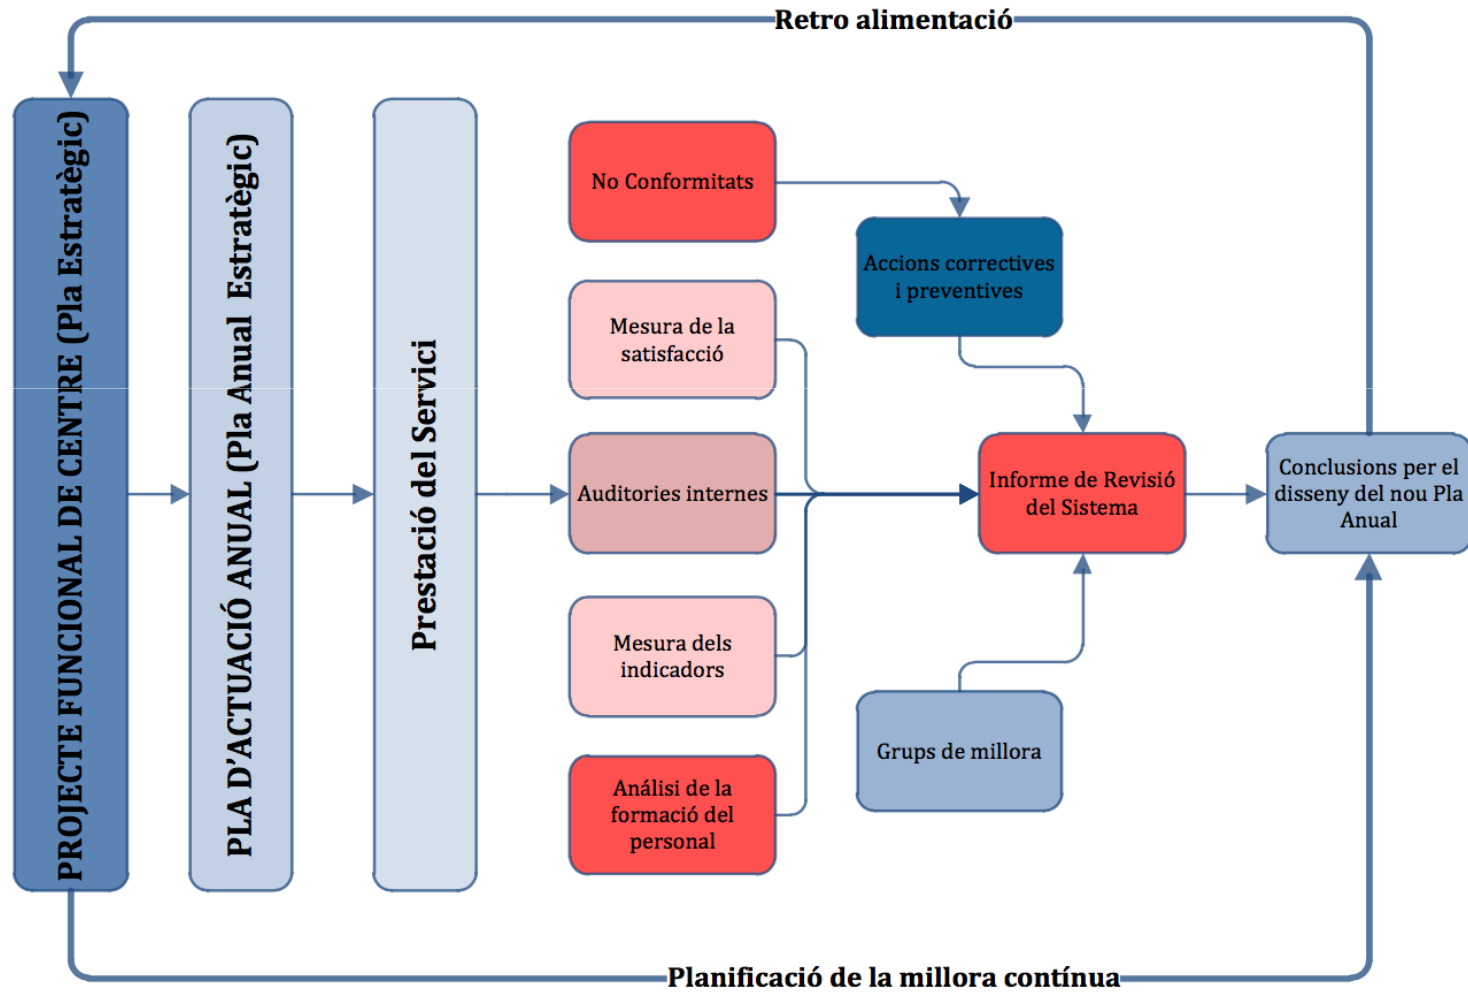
Retro alimentació

PROJECTE FUNCIONAL DE CENTRE (Pla Estratègic)

PLA D'ACTUACIÓ ANUAL (Pla Anual Estratègic)

Prestació del Servici

No Conformitats

Accions correctives i preventives

Mesura de la satisfacció

Auditories internes

Informe de Revisió del Sistema

Conclusions per el disseny del nou Pla Anual

Mesura dels indicadors

Grups de millora

Análisi de la formació del personal

Planificació de la millora contínua